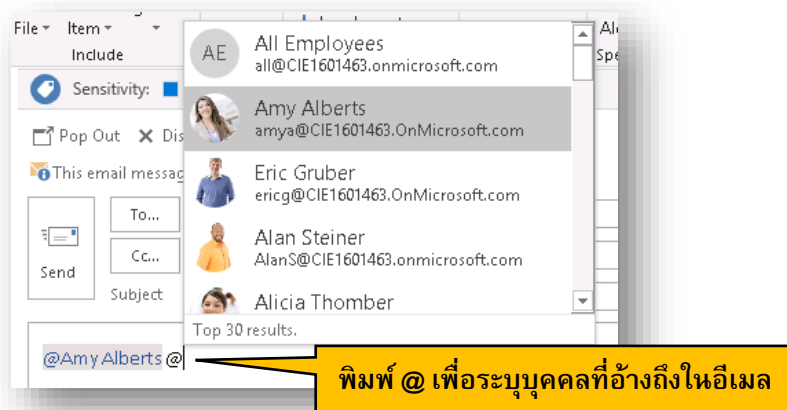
File ▾ Item ▾ Include

Al Spe

Sensitivity:

Pop Out Dis

This email messag

Send

To...

Cc...

Subject

AE All Employees
all@CIE1601463.onmicrosoft.com

Amy Alberts
amya@CIE1601463.OnMicrosoft.com

Eric Gruber
ericg@CIE1601463.OnMicrosoft.com

Alan Steiner
AlanS@CIE1601463.onmicrosoft.com

Alicia Thomber

Top 30 results.

@Amy Alberts @

พิมพ์ @ เพื่อระบุบุคคลที่อ้างถึงในอีเมล